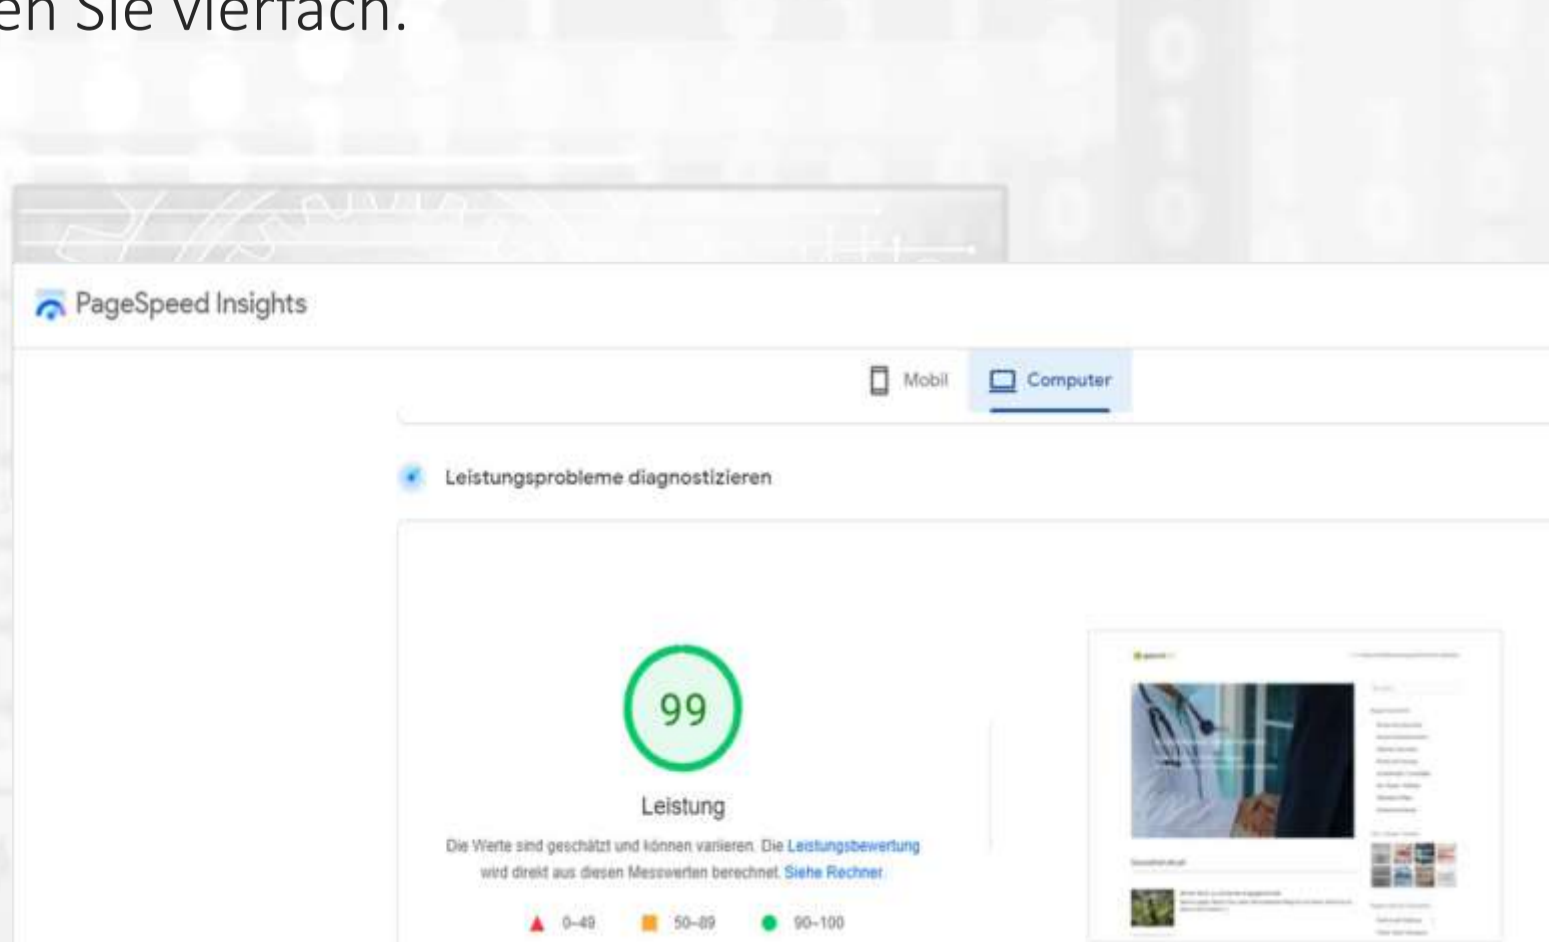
en Sie vierfach.

PageSpeed Insights

Mobil Computer

Leistungsprobleme diagnostizieren

99

Leistung

Die Werte sind geschätzt und können variieren. Die Leistungsbewertung wird direkt aus diesen Messwerten berechnet. Siehe Rechner.

0–49 50–89 90–100